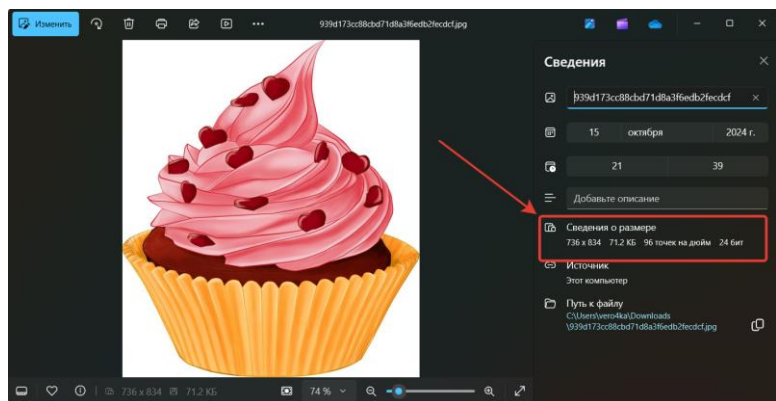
Изменить

939d173cc88cbd71d8a3f6edb2fecdcf.jpg

Сведения

939d173cc88cbd71d8a3f6edb2fecdcf

15 октября 2024 г.

21 39

Добавьте описание

Сведения о размере
736 x 834 71.2 КБ 96 точек на дюйм 24 бит

Источник
Этот компьютер

Путь к файлу
C:\Users\vero4ka\Downloads\939d173cc88cbd71d8a3f6edb2fecdcf.jpg

736 x 834 71.2 КБ 74 %